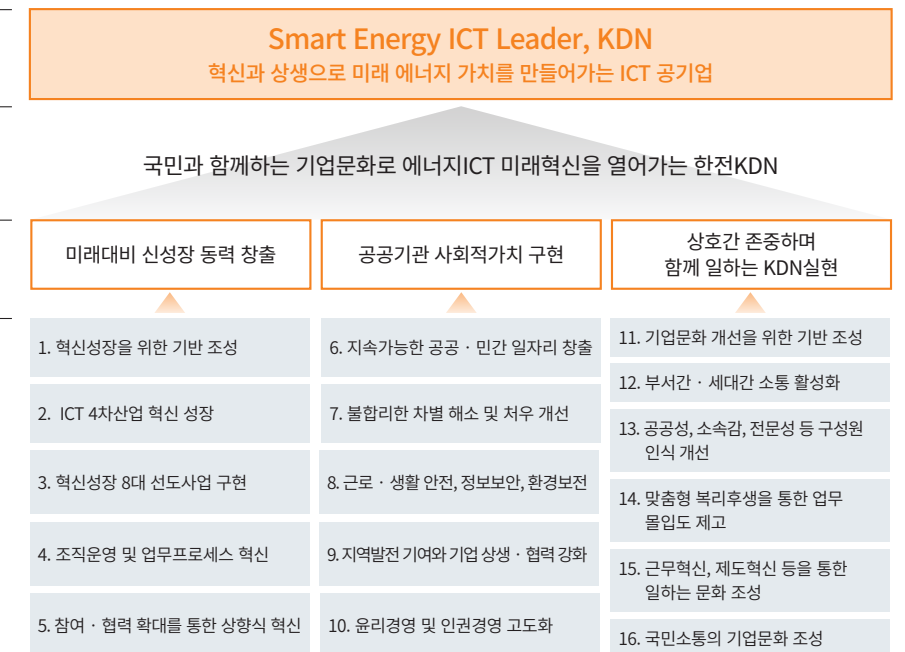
Smart Energy ICT Leader, KDN
혁신과 상생으로 미래 에너지 가치를 만들어가는 ICT 공기업

국민과 함께하는 기업문화로 에너지ICT 미래혁신을 열어가는 한전KDN

미래대비 신성장 동력 창출

공공기관 사회적가치 구현

상호간 존중하며 함께 일하는 KDN실현

1. 혁신성장을 위한 기반 조성

2. ICT 4차산업 혁신 성장

3. 혁신성장 8대 선도사업 구현

4. 조직운영 및 업무프로세스 혁신

5. 참여 · 협력 확대를 통한 상향식 혁신

6. 지속가능한 공공 · 민간 일자리 창출

7. 불합리한 차별 해소 및 처우 개선

8. 근로 · 생활 안전, 정보보안, 환경보전

9. 지역발전 기여와 기업 상생 · 협력 강화

10. 윤리경영 및 인권경영 고도화

11. 기업문화 개선을 위한 기반 조성

12. 부서간 · 세대간 소통 활성화

13. 공공성, 소속감, 전문성 등 구성원 인식 개선

14. 맞춤형 복리후생을 통한 업무 몰입도 제고

15. 근무혁신, 제도혁신 등을 통한 일하는 문화 조성

16. 국민소통의 기업문화 조성